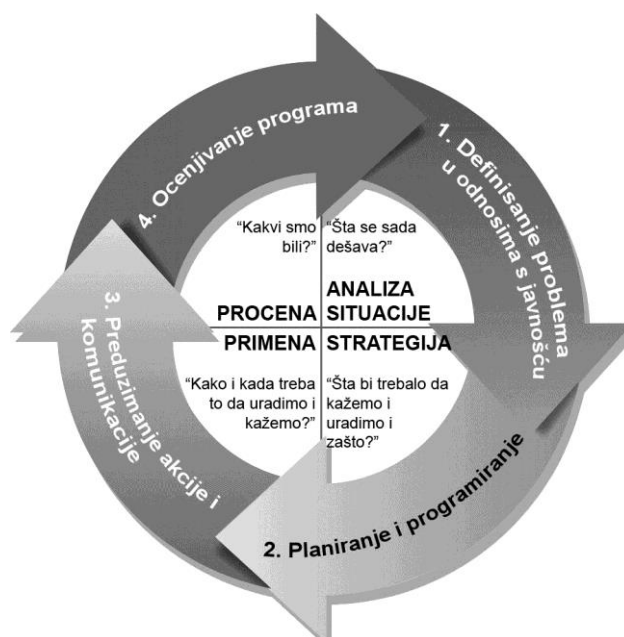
4. Ocenjivanje programa

1. Definisanje problema u odnosima s javnošću

2. Planiranje i programiranje

3. Preduzimanje akcije i komunikacije

“Kakvi smo bili?”

“Šta se sada dešava?”

PROCENA

ANALIZA SITUACIJE

PRIMENA

STRATEGIJA

“Kako i kada treba to da uradimo i kažemo?”

“Šta bi trebalo da kažemo i uradimo i zašto?”